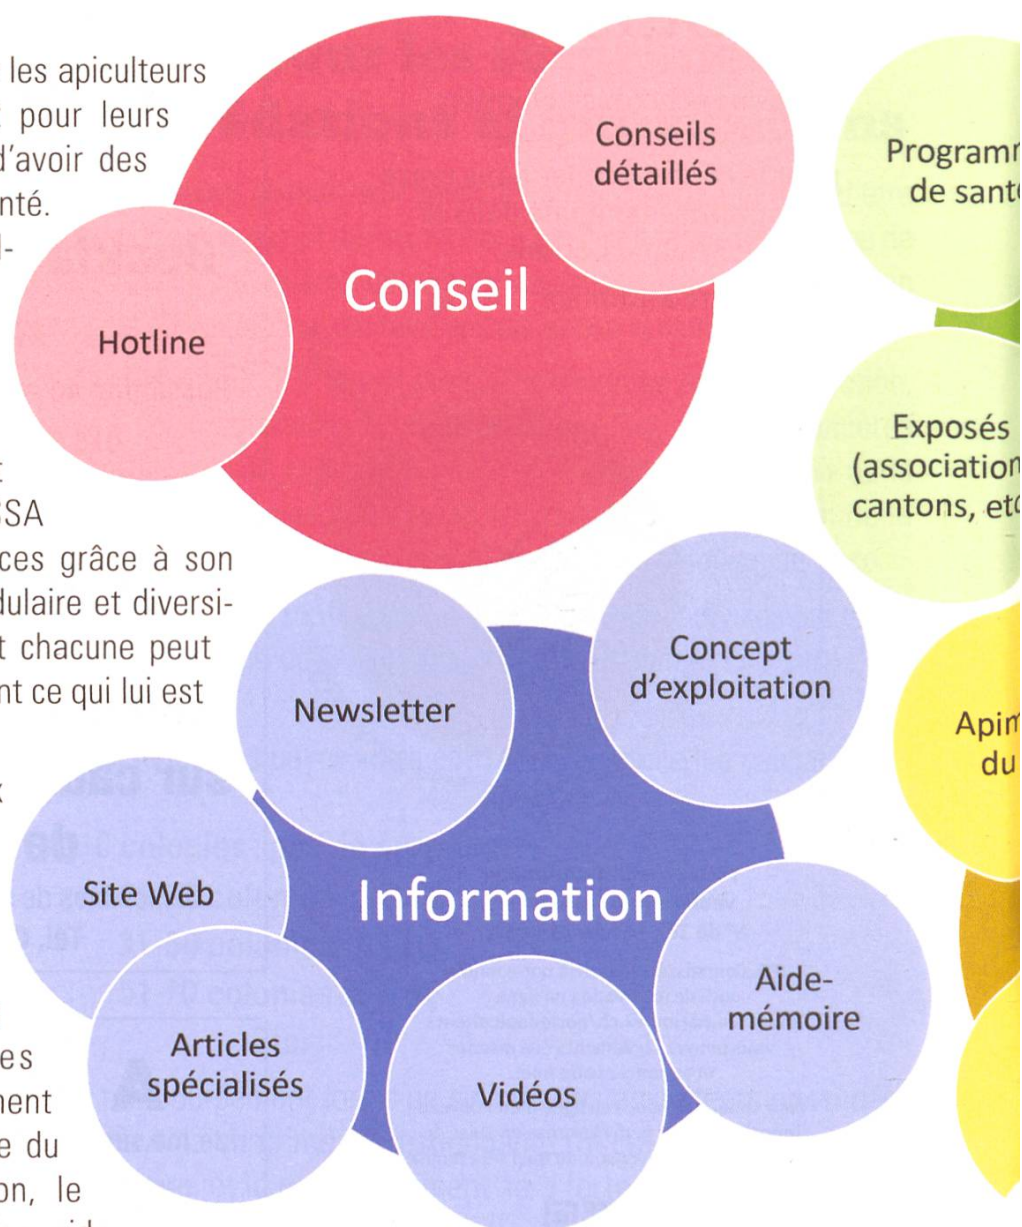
les apiculteurs
pour leurs
d'avoir des
nté.
l-

t
SA
ces grâce à son
dulaire et diversi-
t chacune peut
nt ce qui lui est

k

es
nent
e du
on, le

Conseils détaillés

Conseil

Hotline

Programm
de sant

Exposés
(association
cantons, et

Newsletter

Concept d'exploitation

Site Web

Information

Aide-mémoire

Articles spécialisés

Vidéos

Apim
du